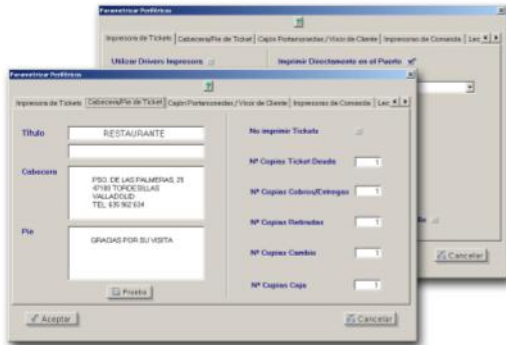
Parametrizar Periféricos

Impresora de Tickets | Cabecera/Pie de Ticket | Cajón Portamonedas / Visor de Cliente | Impresoras de Comanda | Lec

Utilizar Drivers Impresora

Imprimir Directamente en el Puerto

Cancelar

Parametrizar Periféricos

Impresora de Tickets | Cabecera/Pie de Ticket | Cajón Portamonedas / Visor de Cliente | Impresoras de Comanda | Lec

Título
RESTAURANTE

Cabecera
PSO. DE LAS PALMERAS, 25
47100 TORDESILLAS
VALLADOLID
TEL. 635 962 634

Pie
GRACIAS POR SU VISITA

Prueba

No imprimir Tickets

Nº Copias Ticket Desde 1

Nº Copias Cobros/Entregas 1

Nº Copias Retiradas 1

Nº Copias Cambio 1

Nº Copias Caja 1

Aceptar

Cancelar